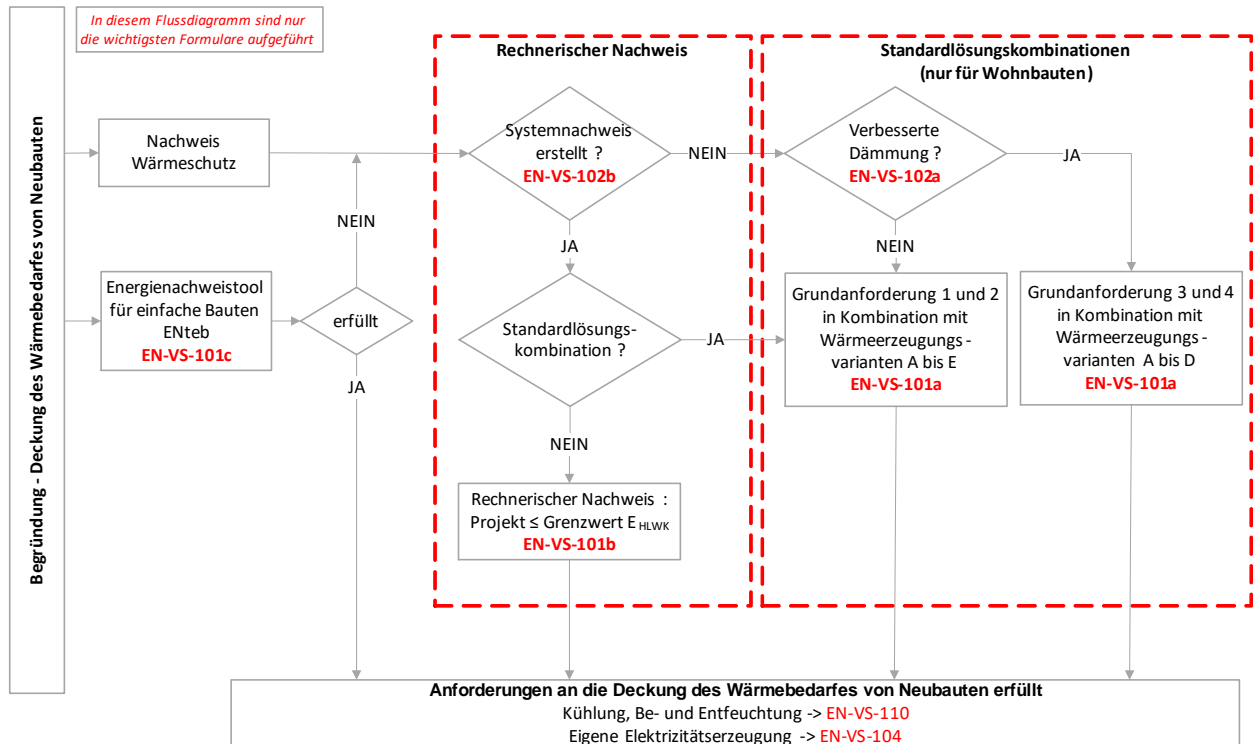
In diesem Flussdiagramm sind nur die wichtigsten Formulare aufgeführt

Begründung - Deckung des Wärmebedarfes von Neubauten

Rechnerischer Nachweis

Standardlösungskombinationen
(nur für Wohnbauten)

Nachweis Wärmeschutz

Systemnachweis erstellt ?
EN-VS-102b

NEIN

Verbesserte Dämmung ?
EN-VS-102a

JA

NEIN

JA

NEIN

Energienachweistool für einfache Bauten ENteb
EN-VS-101c

erfüllt

JA

Standardlösungs-kombination ?

JA

Grundanforderung 1 und 2 in Kombination mit Wärmeerzeugungs - varianten A bis E
EN-VS-101a

Grundanforderung 3 und 4 in Kombination mit Wärmeerzeugungs - varianten A bis D
EN-VS-101a

NEIN

Rechnerischer Nachweis : Projekt ≤ Grenzwert $E_{HLWK}$
EN-VS-101b

Anforderungen an die Deckung des Wärmebedarfes von Neubauten erfüllt
Kühlung, Be- und Entfeuchtung -> EN-VS-110
Eigene Elektrizitätserzeugung -> EN-VS-104